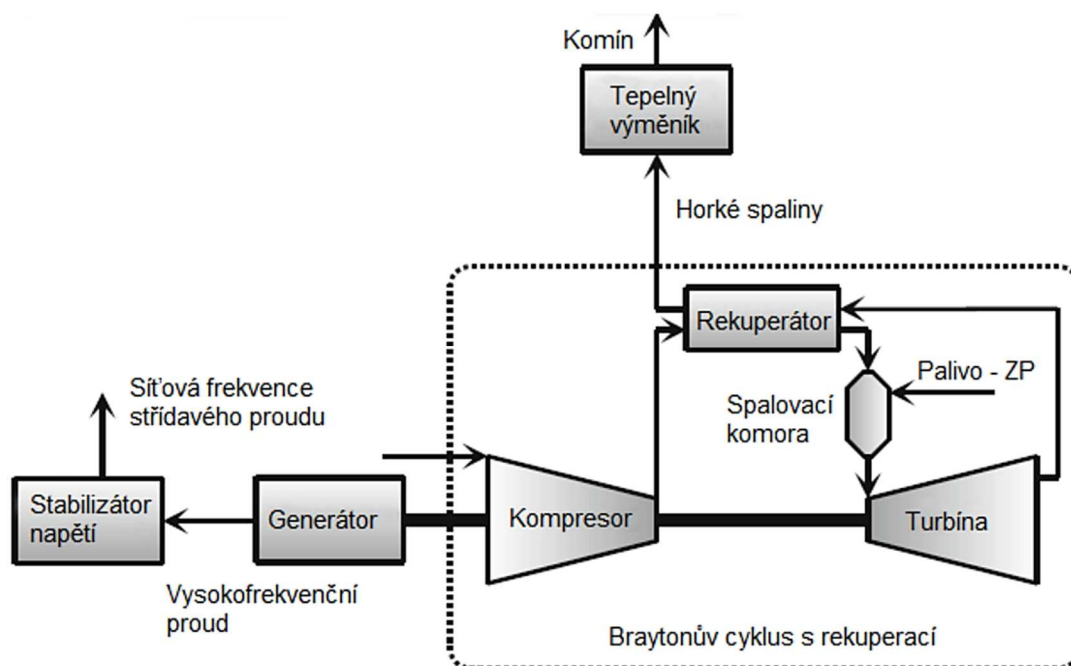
Komín

Tepelný výměník

Horké spaliny

Rekuperátor

Palivo - ZP

Spalovací komora

Síťová frekvence střídavého proudu

Stabilizátor napětí

Generátor

Kompresor

Turbína

Vysokofrekvenční proud

Braytonův cyklus s rekuperací